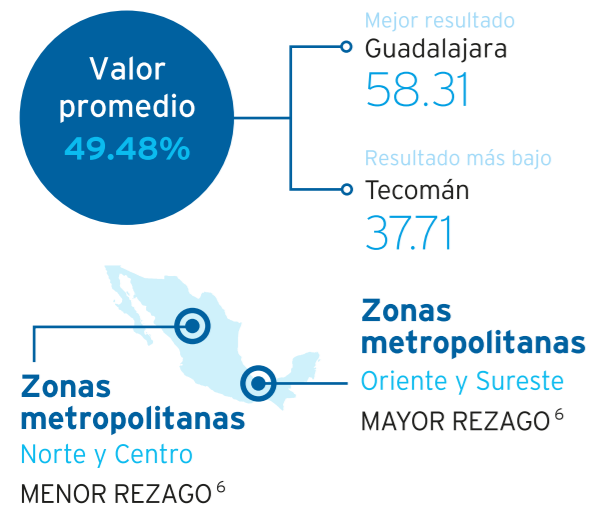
Valor promedio
49.48%

Mejor resultado
Guadalajara
58.31

Resultado más bajo
Tecomán
37.71

Zonas metropolitanas
Oriente y Sureste
MAYOR REZAGO $^{6}$

Zonas metropolitanas
Norte y Centro
MENOR REZAGO $^{6}$